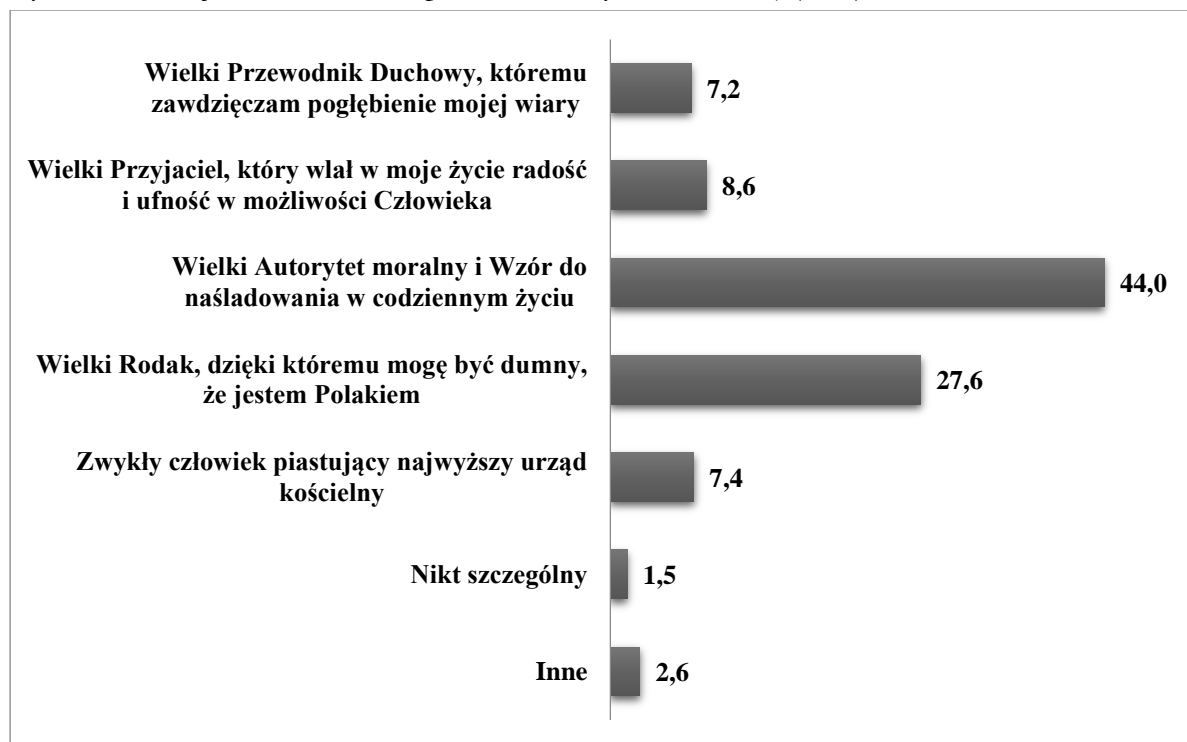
Wielki Przewodnik Duchowy, któremu zawdzięczam pogłębienie mojej wiary
7,2

Wielki Przyjaciel, który wlał w moje życie radość i ufność w możliwości Człowieka
8,6

Wielki Autorytet moralny i Wzór do naśladowania w codziennym życiu
44,0

Wielki Rodak, dzięki któremu mogę być dumny, że jestem Polakiem
27,6

Zwykły człowiek piastujący najwyższy urząd kościelny
7,4

Nikt szczególny
1,5

Inne
2,6